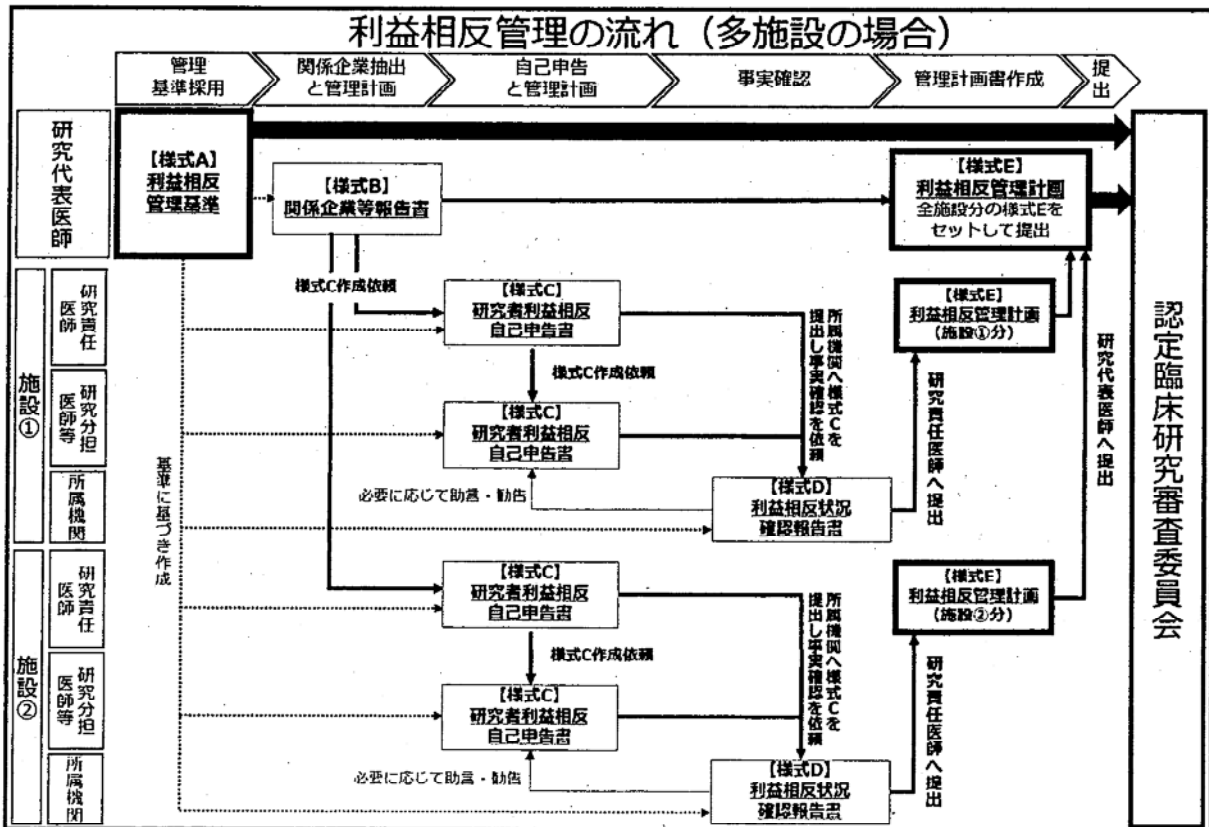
利益相反管理の流れ（多施設の場合）

管理基準採用
関係企業抽出と管理計画
自己申告と管理計画
事実確認
管理計画書作成
提出

研究代表医師

施設①
研究責任医師
研究分担医師等
所属機関

施設②
研究責任医師
研究分担医師等
所属機関

【様式A】
利益相反管理基準

【様式B】
関係企業等報告書

【様式E】
利益相反管理計画
全施設分の様式Eをセットして提出

様式C作成依頼

基準に基づき作成

【様式C】
研究者利益相反自己申告書

様式C作成依頼

【様式C】
研究者利益相反自己申告書

所属機関へ様式Cを提出し事実確認を依頼

必要に応じて助言・勧告

【様式D】
利益相反状況確認報告書

研究責任医師へ提出

【様式E】
利益相反管理計画
（施設①分）

研究代表医師へ提出

【様式C】
研究者利益相反自己申告書

様式C作成依頼

【様式C】
研究者利益相反自己申告書

所属機関へ様式Cを提出し事実確認を依頼

必要に応じて助言・勧告

【様式D】
利益相反状況確認報告書

研究責任医師へ提出

【様式E】
利益相反管理計画
（施設②分）

認定臨床研究審査委員会